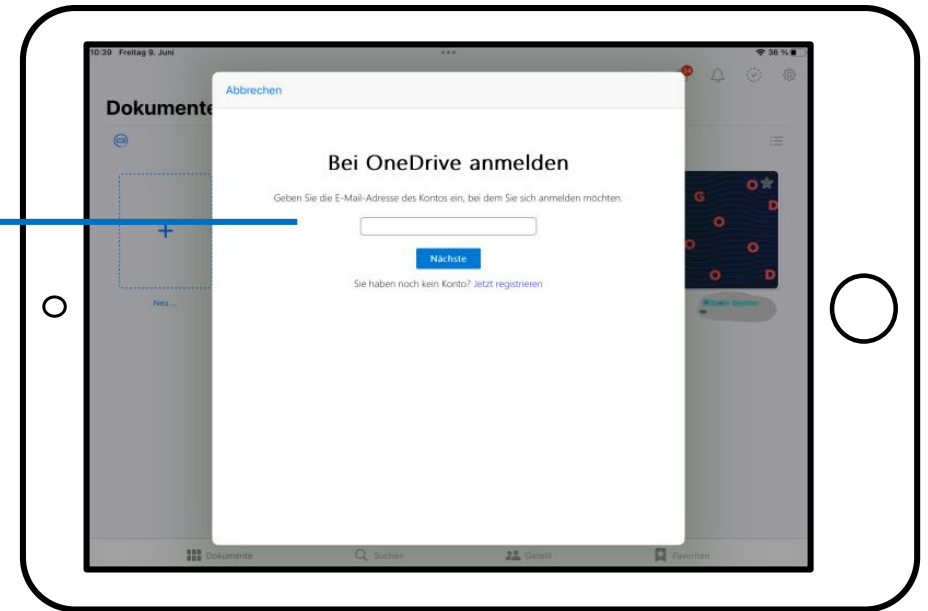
10:39 Freitag 9. Juni

36 %

Dokumente

Neu ...

Abbrechen

Bei OneDrive anmelden

Geben Sie die E-Mail-Adresse des Kontos ein, bei dem Sie sich anmelden möchten.

Nächste

Sie haben noch kein Konto? Jetzt registrieren

Dokumente

Suchen

Geteilt

Favoriten